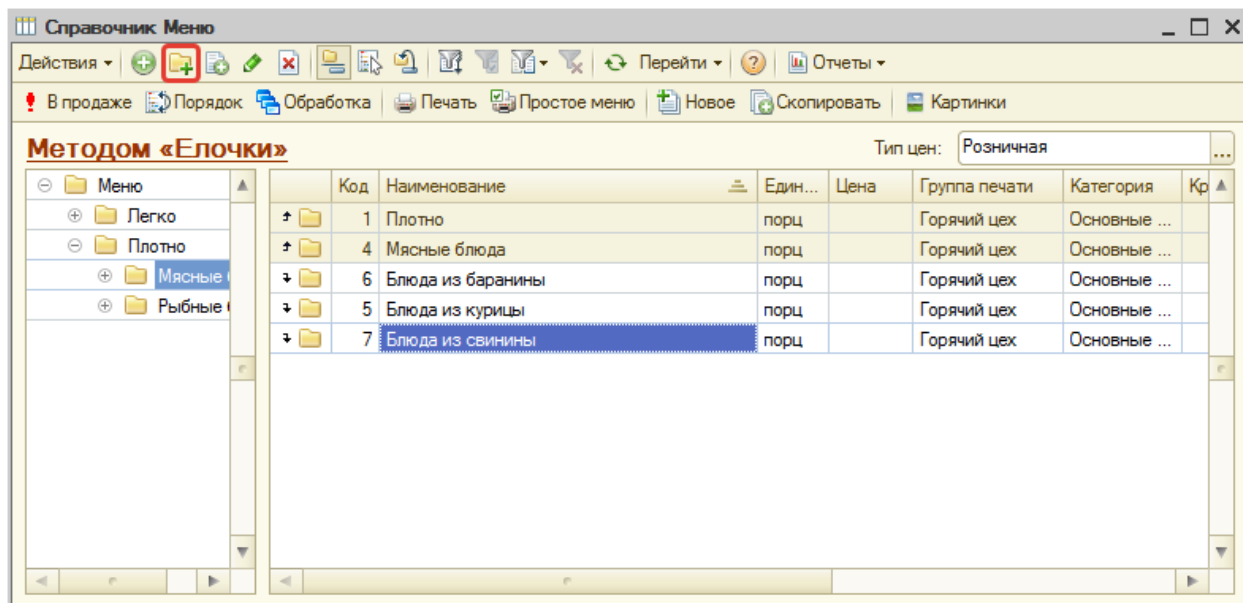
Справочник Меню

Действия ▾ Перейти ▾ Отчеты ▾

В продаже Порядок Обработка Печать Простое меню Новое Скопировать Картинки

Методом «Елочки»

Тип цен: Розничная

Меню
Легко
Плотно
Мясные
Рыбные

| | Код | Наименование | Един... | Цена | Группа печати | Категория | Кр |
|---|---|---|---|---|---|---|---|
| | 1 | Плотно | порц | | Горячий цех | Основные ... | |
| | 4 | Мясные блюда | порц | | Горячий цех | Основные ... | |
| | 6 | Блюда из баранины | порц | | Горячий цех | Основные ... | |
| | 5 | Блюда из курицы | порц | | Горячий цех | Основные ... | |
| | 7 | Блюда из свинины | порц | | Горячий цех | Основные ... | |